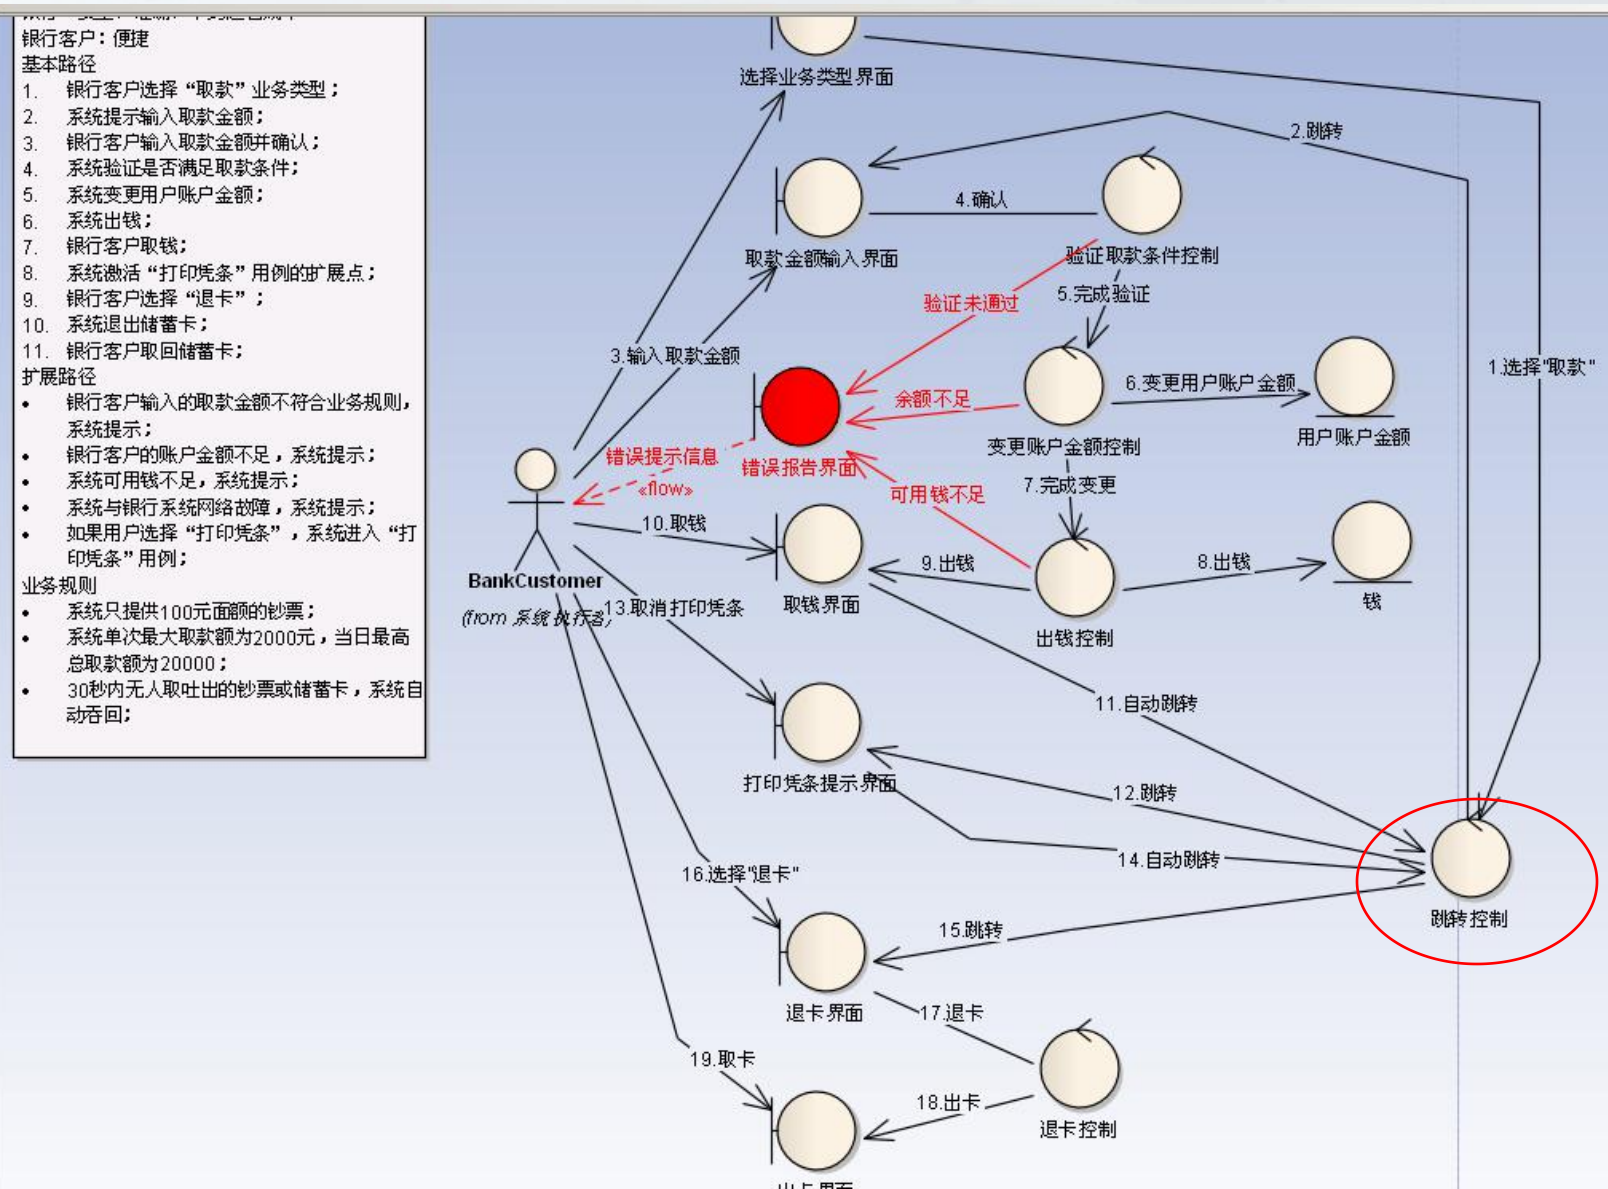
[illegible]
银行客户：便捷
基本路径
1. 银行客户选择“取款”业务类型；
2. 系统提示输入取款金额；
3. 银行客户输入取款金额并确认；
4. 系统验证是否满足取款条件；
5. 系统变更用户账户金额；
6. 系统出钱；
7. 银行客户取钱；
8. 系统激活“打印凭条”用例的扩展点；
9. 银行客户选择“退卡”；
10. 系统退出储蓄卡；
11. 银行客户取回储蓄卡；
扩展路径
• 银行客户输入的取款金额不符合业务规则，系统提示；
• 银行客户的账户金额不足，系统提示；
• 系统可用钱不足，系统提示；
• 系统与银行系统网络故障，系统提示；
• 如果用户选择“打印凭条”，系统进入“打印凭条”用例；
业务规则
• 系统只提供100元面额的钞票；
• 系统单次最大取款额为2000元，当日最高总取款额为20000；
• 30秒内无人取吐出的钞票或储蓄卡，系统自动吞回；

选择业务类型界面
2.跳转
4.确认
取款金额输入界面
验证取款条件控制
验证未通过
5.完成验证
3.输入取款金额
1.选择"取款"
余额不足
6.变更用户账户金额
用户账户金额
变更账户金额控制
错误提示信息
错误报告界面
«flow»
可用钱不足
7.完成变更
10.取钱
BankCustomer
(from 系统执行者)
9.出钱
8.出钱
取款界面
钱
13.取消打印凭条
出钱控制
11.自动跳转
打印凭条提示界面
12.跳转
14.自动跳转
16.选择"退卡"
跳转控制
15.跳转
退卡界面
17.退卡
19.取卡
18.出卡
退卡控制
出卡界面